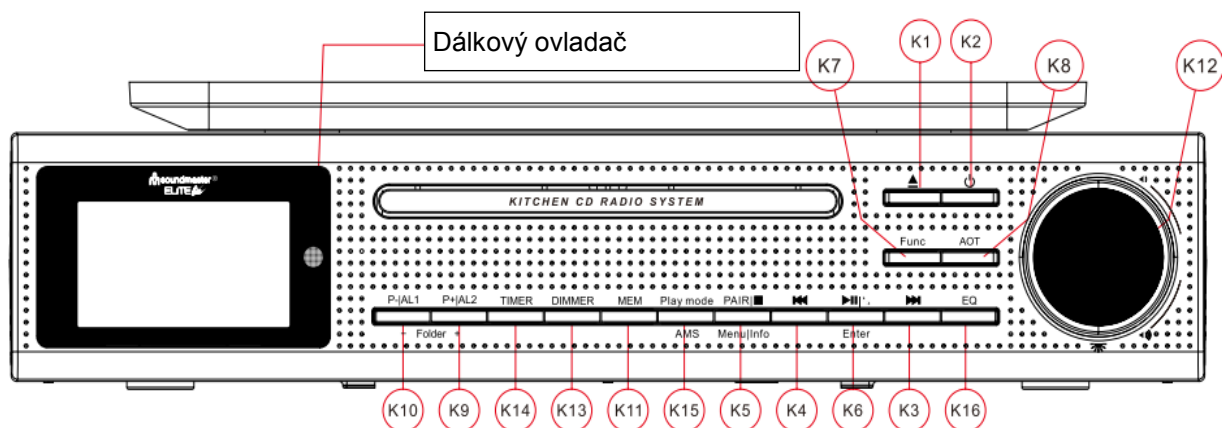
Dálkový ovladač

K1 K2 K7 K8 K12

soundmaster® ELITE

KITCHEN CD RADIO SYSTEM

▲ ⏻

Func AOT

P-|AL1 P+|AL2 TIMER DIMMER MEM Play mode PAIR|■ ⏮ ▶II|'. ⏭ EQ

- Folder + AMS Menu|Info Enter

K10 K9 K14 K13 K11 K15 K5 K4 K6 K3 K16